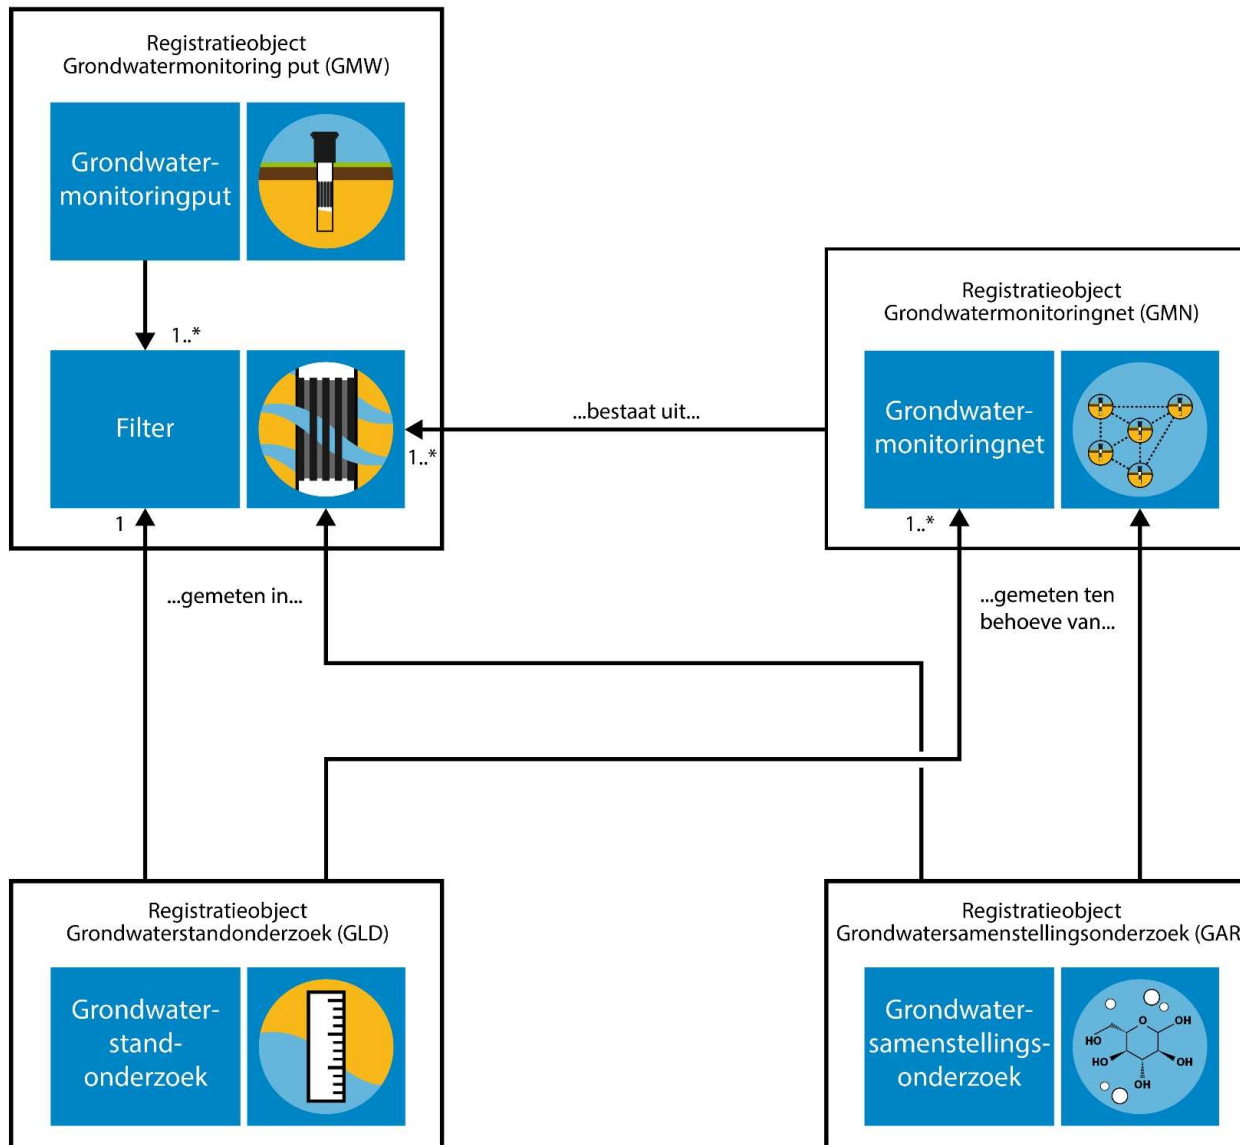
Registratieobject
Grondwatermonitoring put (GMW)

Grondwatermonitoringput

1..*

Filter

1..*

1

...bestaat uit...

Registratieobject
Grondwatermonitoringnet (GMN)

Grondwatermonitoringnet

1..*

...gemeten in...

...gemeten ten behoeve van...

Registratieobject
Grondwaterstandonderzoek (GLD)

Grondwaterstandonderzoek

Registratieobject
Grondwatersamenstellingsonderzoek (GAR

Grondwatersamenstellingsonderzoek

HO O OH HO OH OH